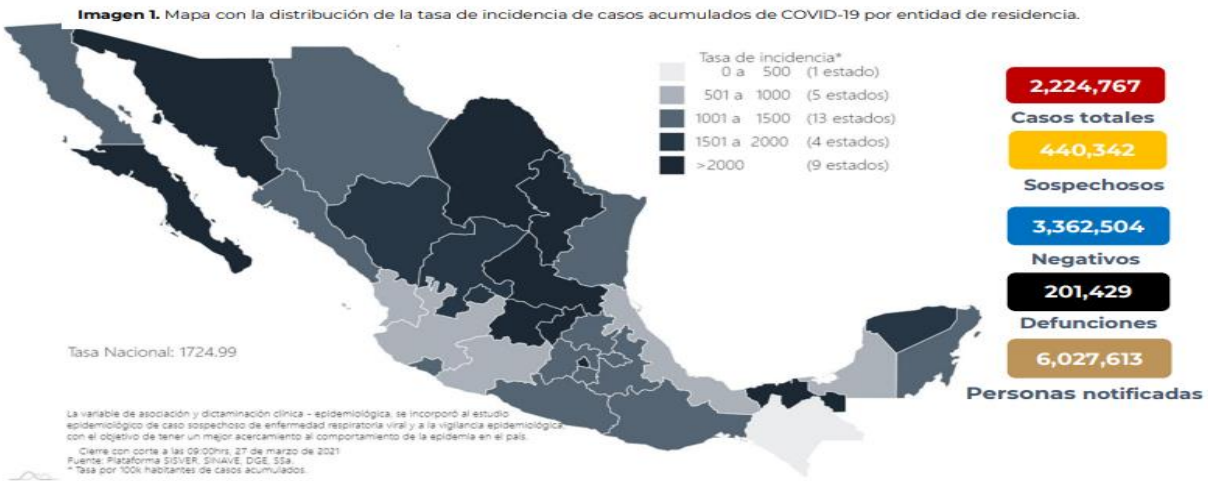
**Imagen 1.** Mapa con la distribución de la tasa de incidencia de casos acumulados de COVID-19 por entidad de residencia.

Tasa de incidencia*

| | | |
|---|---|---|
| 0 a | 500 | (1 estado) |
| 501 a | 1000 | (5 estados) |
| 1001 a | 1500 | (13 estados) |
| 1501 a | 2000 | (4 estados) |
| >2000 | | (9 estados) |

2,224,767
Casos totales

440,342
Sospechosos

3,362,504
Negativos

201,429
Defunciones

6,027,613
Personas notificadas

Tasa Nacional: 1724.99

La variable de asociación y dictaminación clínica - epidemiológica, se incorporó al estudio epidemiológico de caso sospechoso de enfermedad respiratoria viral y a la vigilancia epidemiológica con el objetivo de tener un mejor acercamiento al comportamiento de la epidemia en el país.

Cierre con corte a las 09:00hrs, 27 de marzo de 2021
Fuente: Plataforma SISVER, SINAVE, DGE, SSa.
* Tasa por 100k habitantes de casos acumulados.